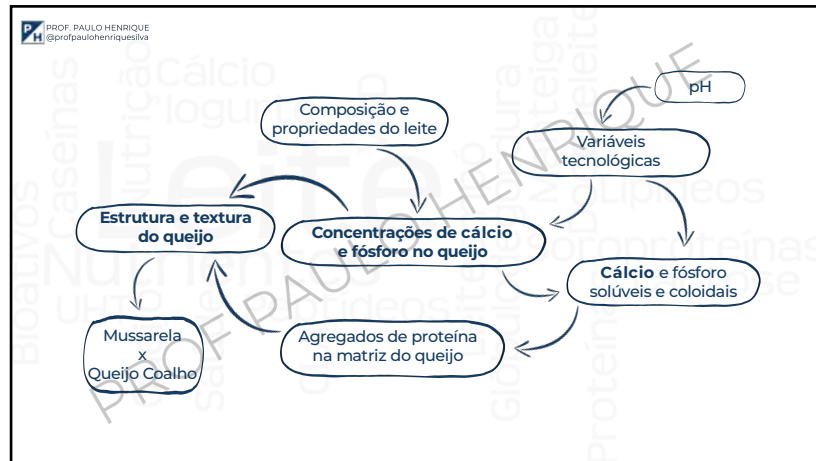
PH PROF. PAULO HENRIQUE
@profpaulohenriquesilva

Composição e propriedades do leite

pH

Variáveis tecnológicas

Estrutura e textura do queijo

Concentrações de cálcio e fósforo no queijo

Cálcio e fósforo solúveis e coloidais

Mussarela
x
Queijo Coalho

Agregados de proteína na matriz do queijo

PROF PAULO HENRIQUE